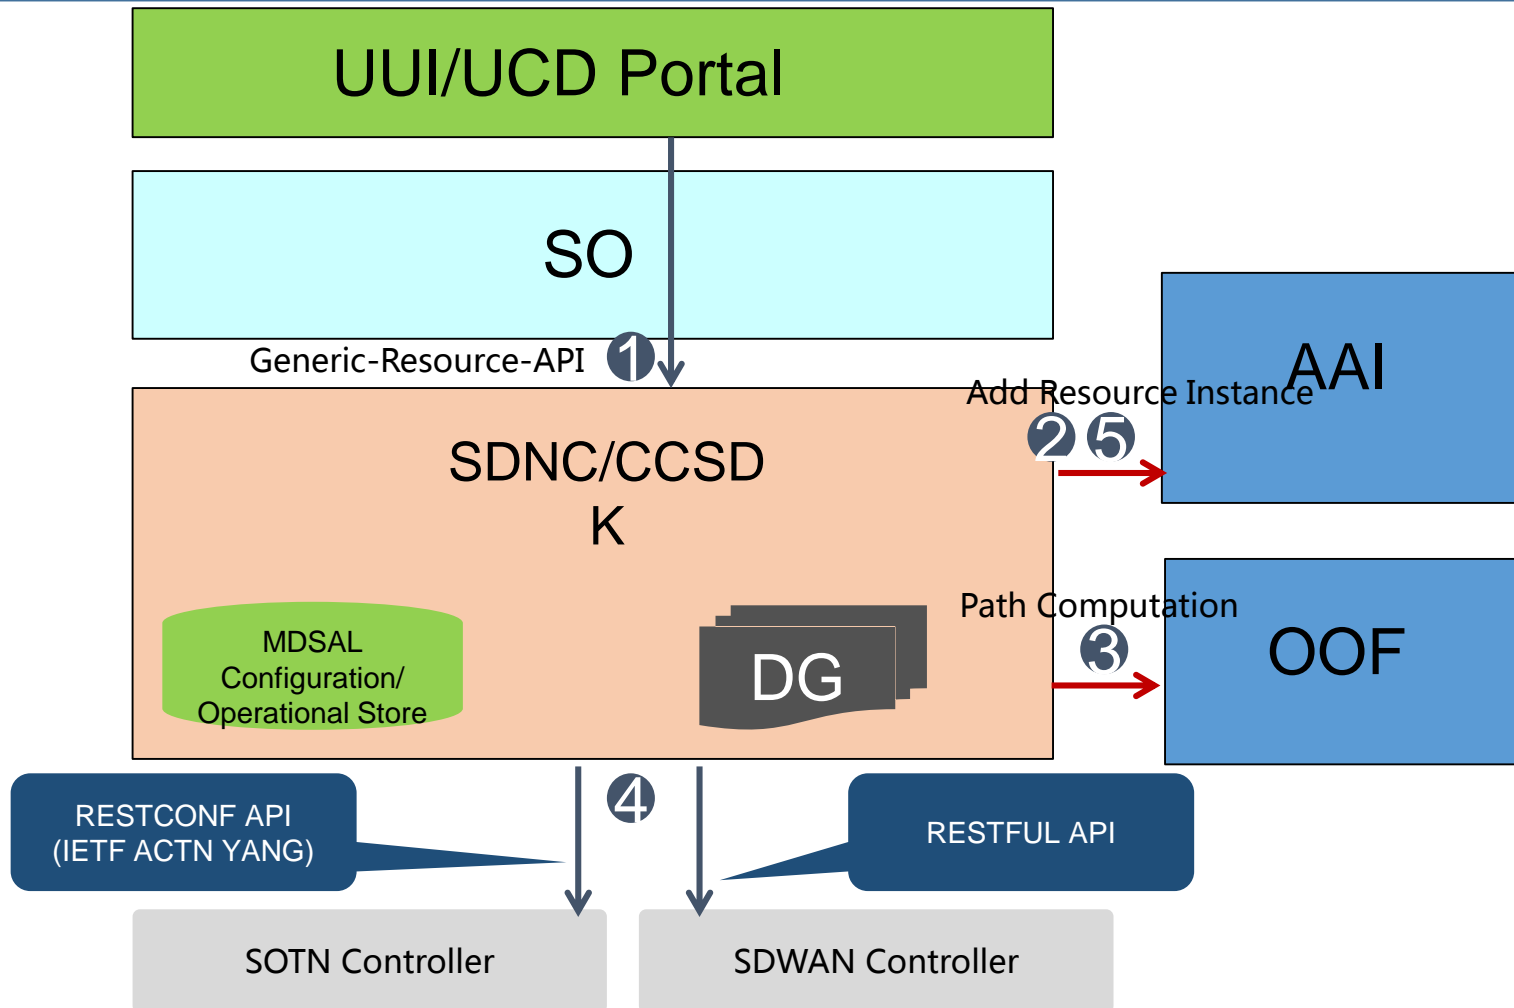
UUI/UCD Portal

SO

Generic-Resource-API ❶

SDNC/CCSDK

MDSAL Configuration/ Operational Store

DG

Add Resource Instance
❷ ❺

AAI

Path Computation
❸

OOF

❹

RESTCONF API (IETF ACTN YANG)

RESTFUL API

SOTN Controller

SDWAN Controller